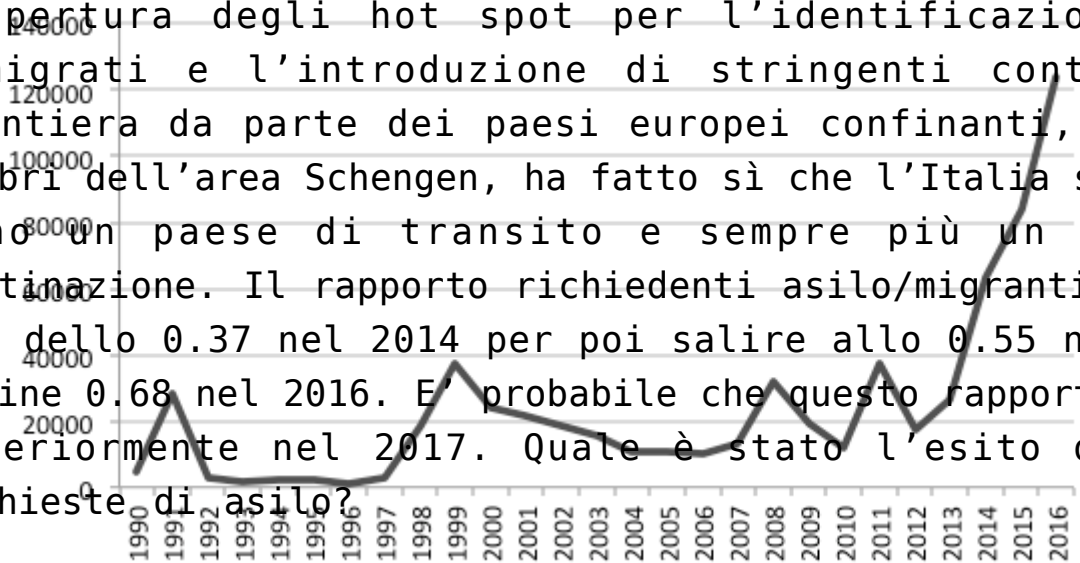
pertura degli hot spot per l'identificazio igrati e l'introduzione di stringenti cont ntiera da parte dei paesi europei confinanti, bri dell'area Schengen, ha fatto sì che l'Italia s o un paese di transito e sempre più un tinazione. Il rapporto richiedenti asilo/migranti dello 0.37 nel 2014 per poi salire allo 0.55 n ine 0.68 nel 2016. E' probabile che questo rapport eriormente nel 2017. Quale è stato l'esito d hieste di asilo?

140000
120000
100000
80000
60000
40000
20000
0

1990 1991 1992 1993 1994 1995 1996 1997 1998 1999 2000 2001 2002 2003 2004 2005 2006 2007 2008 2009 2010 2011 2012 2013 2014 2015 2016